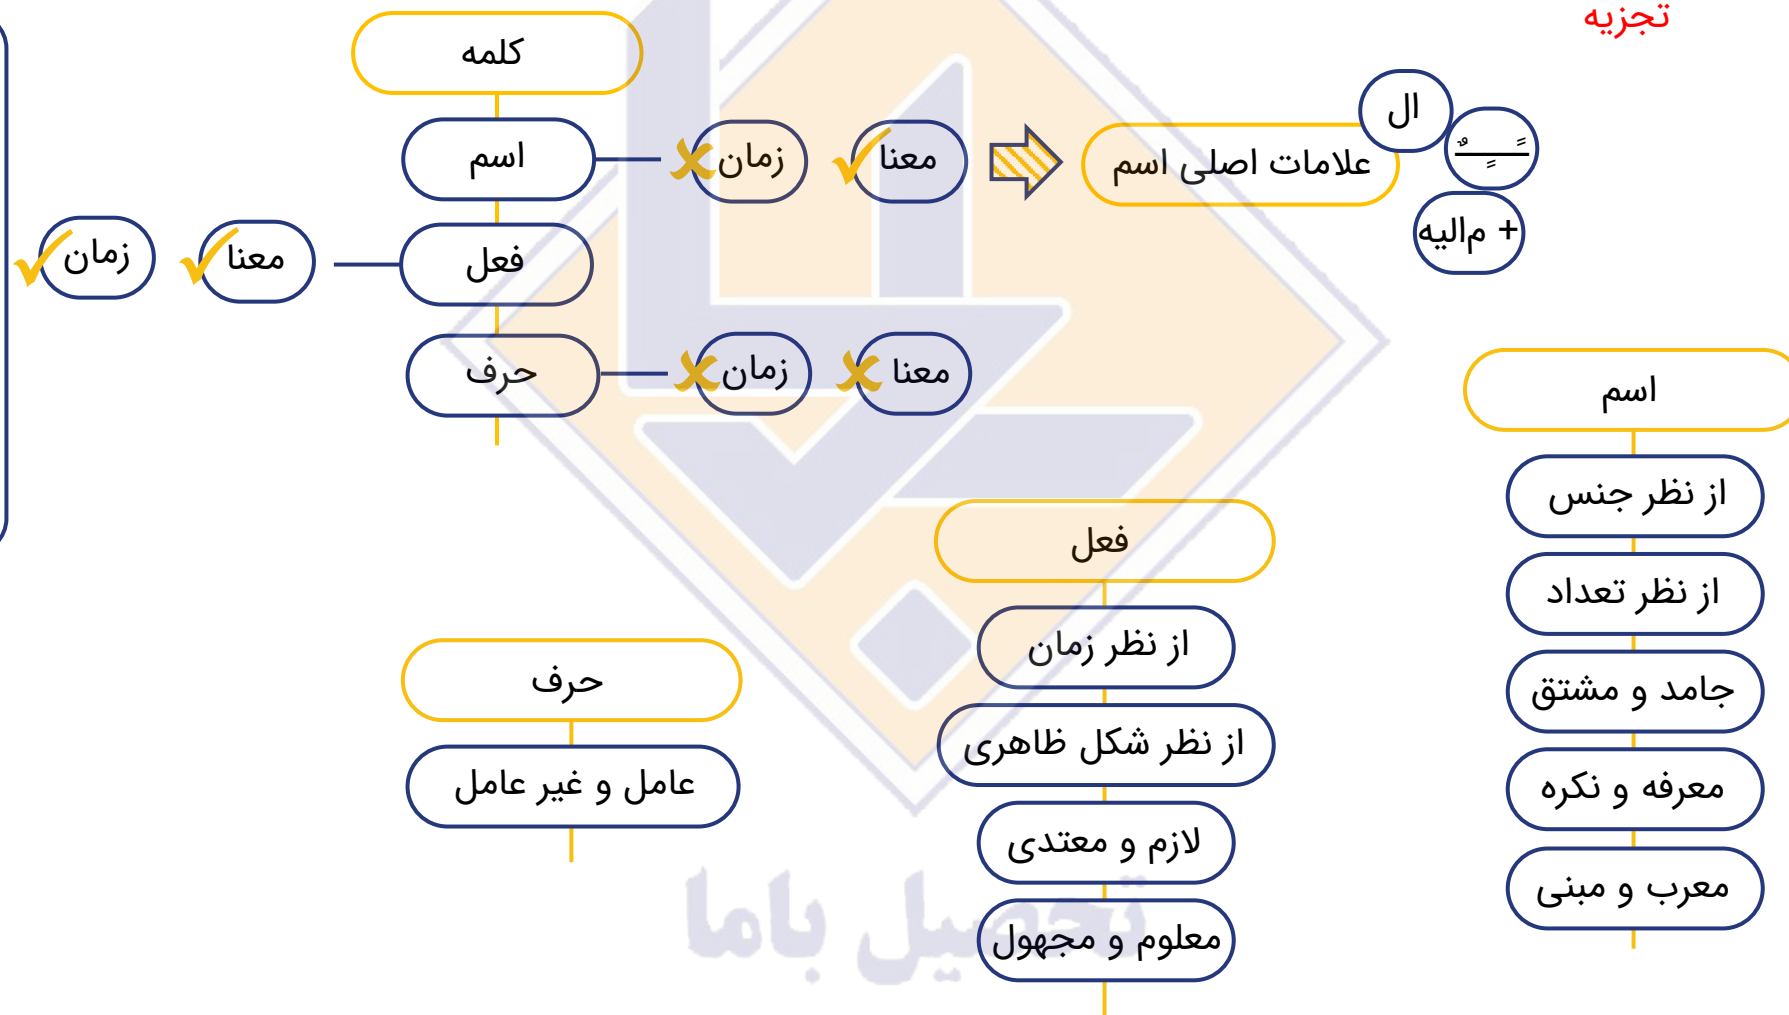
تجزیه

کلمه
اسم
فعل
حرف

معنا
زمان

معنا
زمان

معنا
زمان

علامات اصلی اسم
ال
ـً ـٍ ـٌ
+ مالیه

اسم
از نظر جنس
از نظر تعداد
جامد و مشتق
معرفه و نکره
معرب و مبنی

فعل
از نظر زمان
از نظر شکل ظاهری
لازم و معتدی
معلوم و مجهول

حرف
عامل و غیر عامل

تحصیل باما